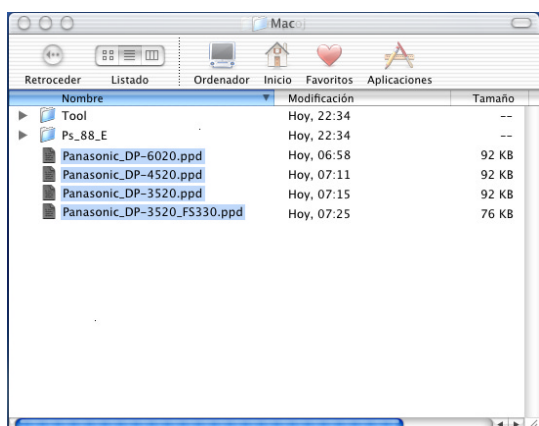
Mac

Retroceder Listado Ordenador Inicio Favoritos Aplicaciones

| Nombre | Modificación | Tamaño |
|---|---|---|
| Tool | Hoy, 22:34 | -- |
| Ps_88_E | Hoy, 22:34 | -- |
| Panasonic_DP-6020.ppd | Hoy, 06:58 | 92 KB |
| Panasonic_DP-4520.ppd | Hoy, 07:11 | 92 KB |
| Panasonic_DP-3520.ppd | Hoy, 07:15 | 92 KB |
| Panasonic_DP-3520_FS330.ppd | Hoy, 07:25 | 76 KB |